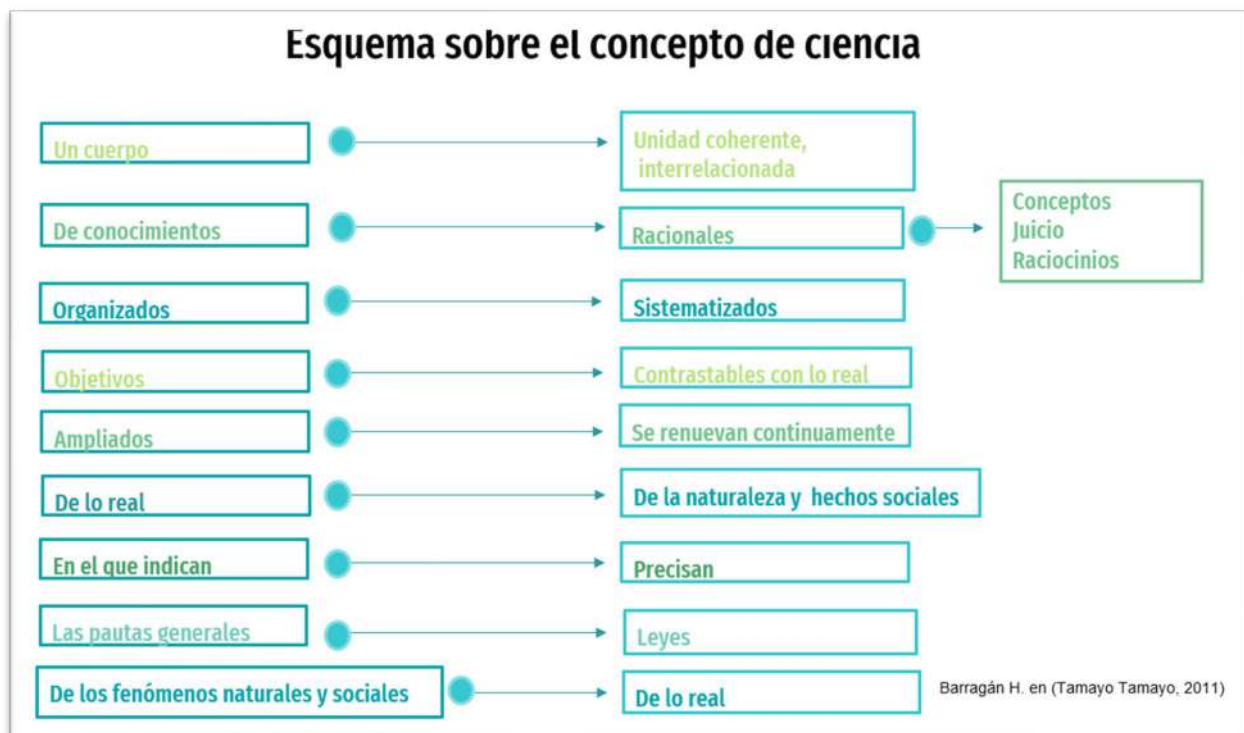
Esquema sobre el concepto de ciencia

Un cuerpo

Unidad coherente, interrelacionada

De conocimientos

Racionales

Conceptos
Juicio
Raciocinios

Organizados

Sistematizados

Objetivos

Contrastables con lo real

Ampliados

Se renuevan continuamente

De lo real

De la naturaleza y hechos sociales

En el que indican

Precisan

Las pautas generales

Leyes

De los fenómenos naturales y sociales

De lo real

Barragán H. en (Tamayo Tamayo, 2011)